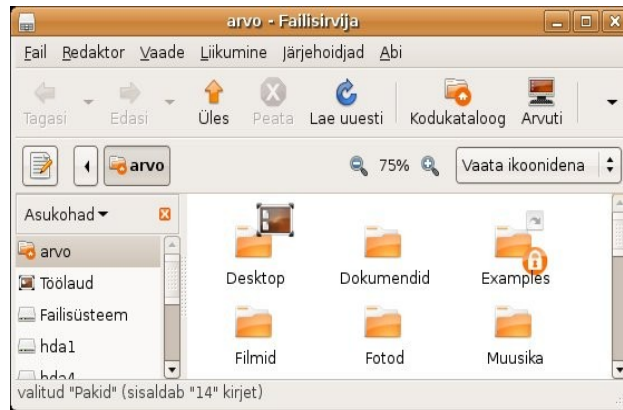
arvo - Failisirvija

Fail Redaktor Vaade Liikumine Järjehoidjad Abi

Tagasi Edasi Üles Peata Lae uuesti Kodukataloog Arvuti

arvo 75% Vaata ikoonidena

Asukohad

arvo
Töölaud
Failisüsteem
hda1
hda4

Desktop Dokumendid Examples
Filmid Fotod Muusika

valitud "Pakid" (sisaldab "14" kirjet)